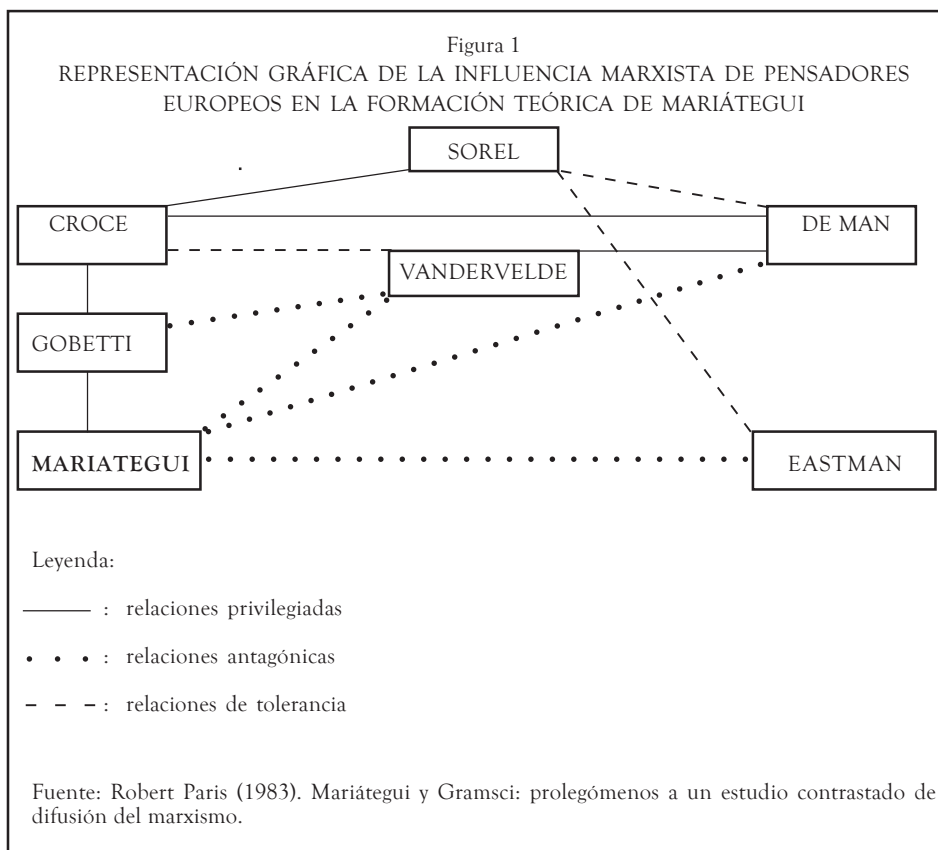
Figura 1
REPRESENTACIÓN GRÁFICA DE LA INFLUENCIA MARXISTA DE PENSADORES EUROPEOS EN LA FORMACIÓN TEÓRICA DE MARIÁTEGUI

SOREL

CROCE

DE MAN

VANDERVELDE

GOBETTI

MARIATEGUI

EASTMAN

Leyenda:

——— : relaciones privilegiadas

• • • : relaciones antagónicas

– – – : relaciones de tolerancia

Fuente: Robert Paris (1983). Mariátegui y Gramsci: prolegómenos a un estudio contrastado de difusión del marxismo.